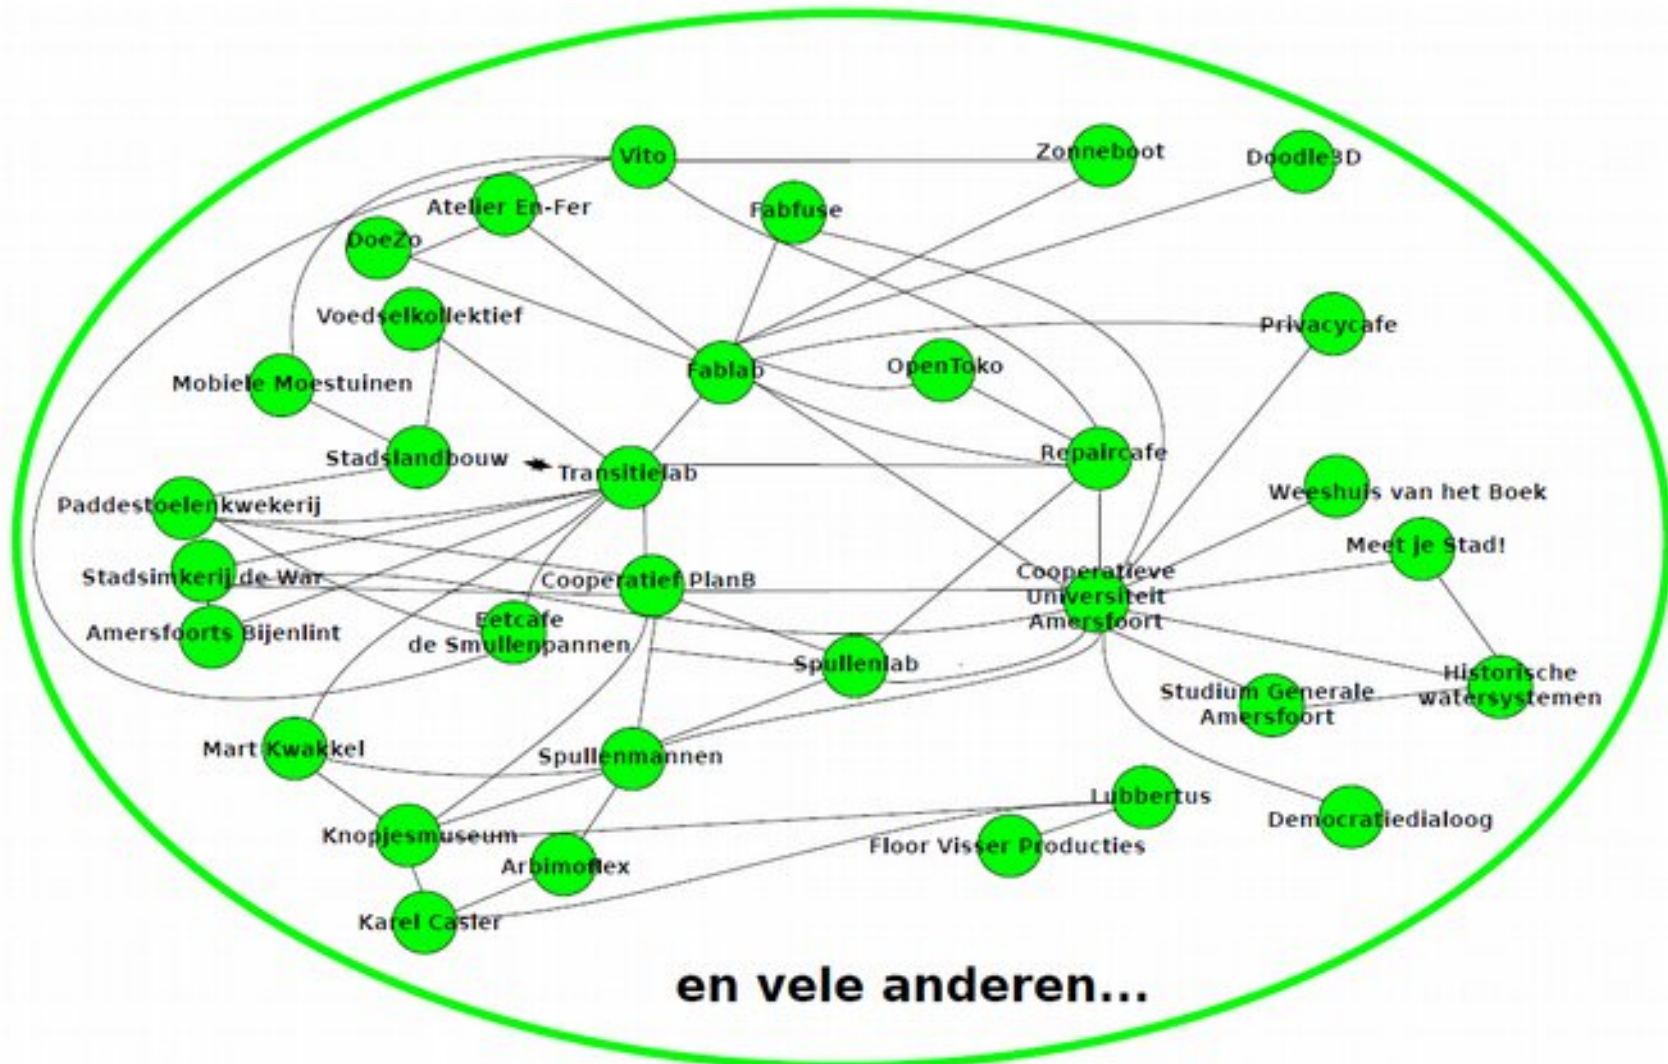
Vito
Zonneboot
Doodle3D
Atelier En-Fer
Fabfuse
DoeZo
Voedselkollektief
Privacycafe
Mobiele Moestuinen
Fablab
OpenToko
Stadslandbouw
Transitielab
Repaircafe
Paddestoelenkwekerij
Weeshuis van het Boek
Meet je Stad!
Stadsimkerij de War
Cooperatief PlanB
Cooperatieve Universiteit Amersfoort
Amersfoorts Bijenlint
Eetcafe de Smullenpannen
Spullenlab
Historische watersystemen
Studium Generale Amersfoort
Mart Kwakkel
Spullenmannen
Lubbertus
Democratiedialoog
Knopjesmuseum
Floor Visser Producties
Arbimoflex
Karel Casier
en vele anderen...